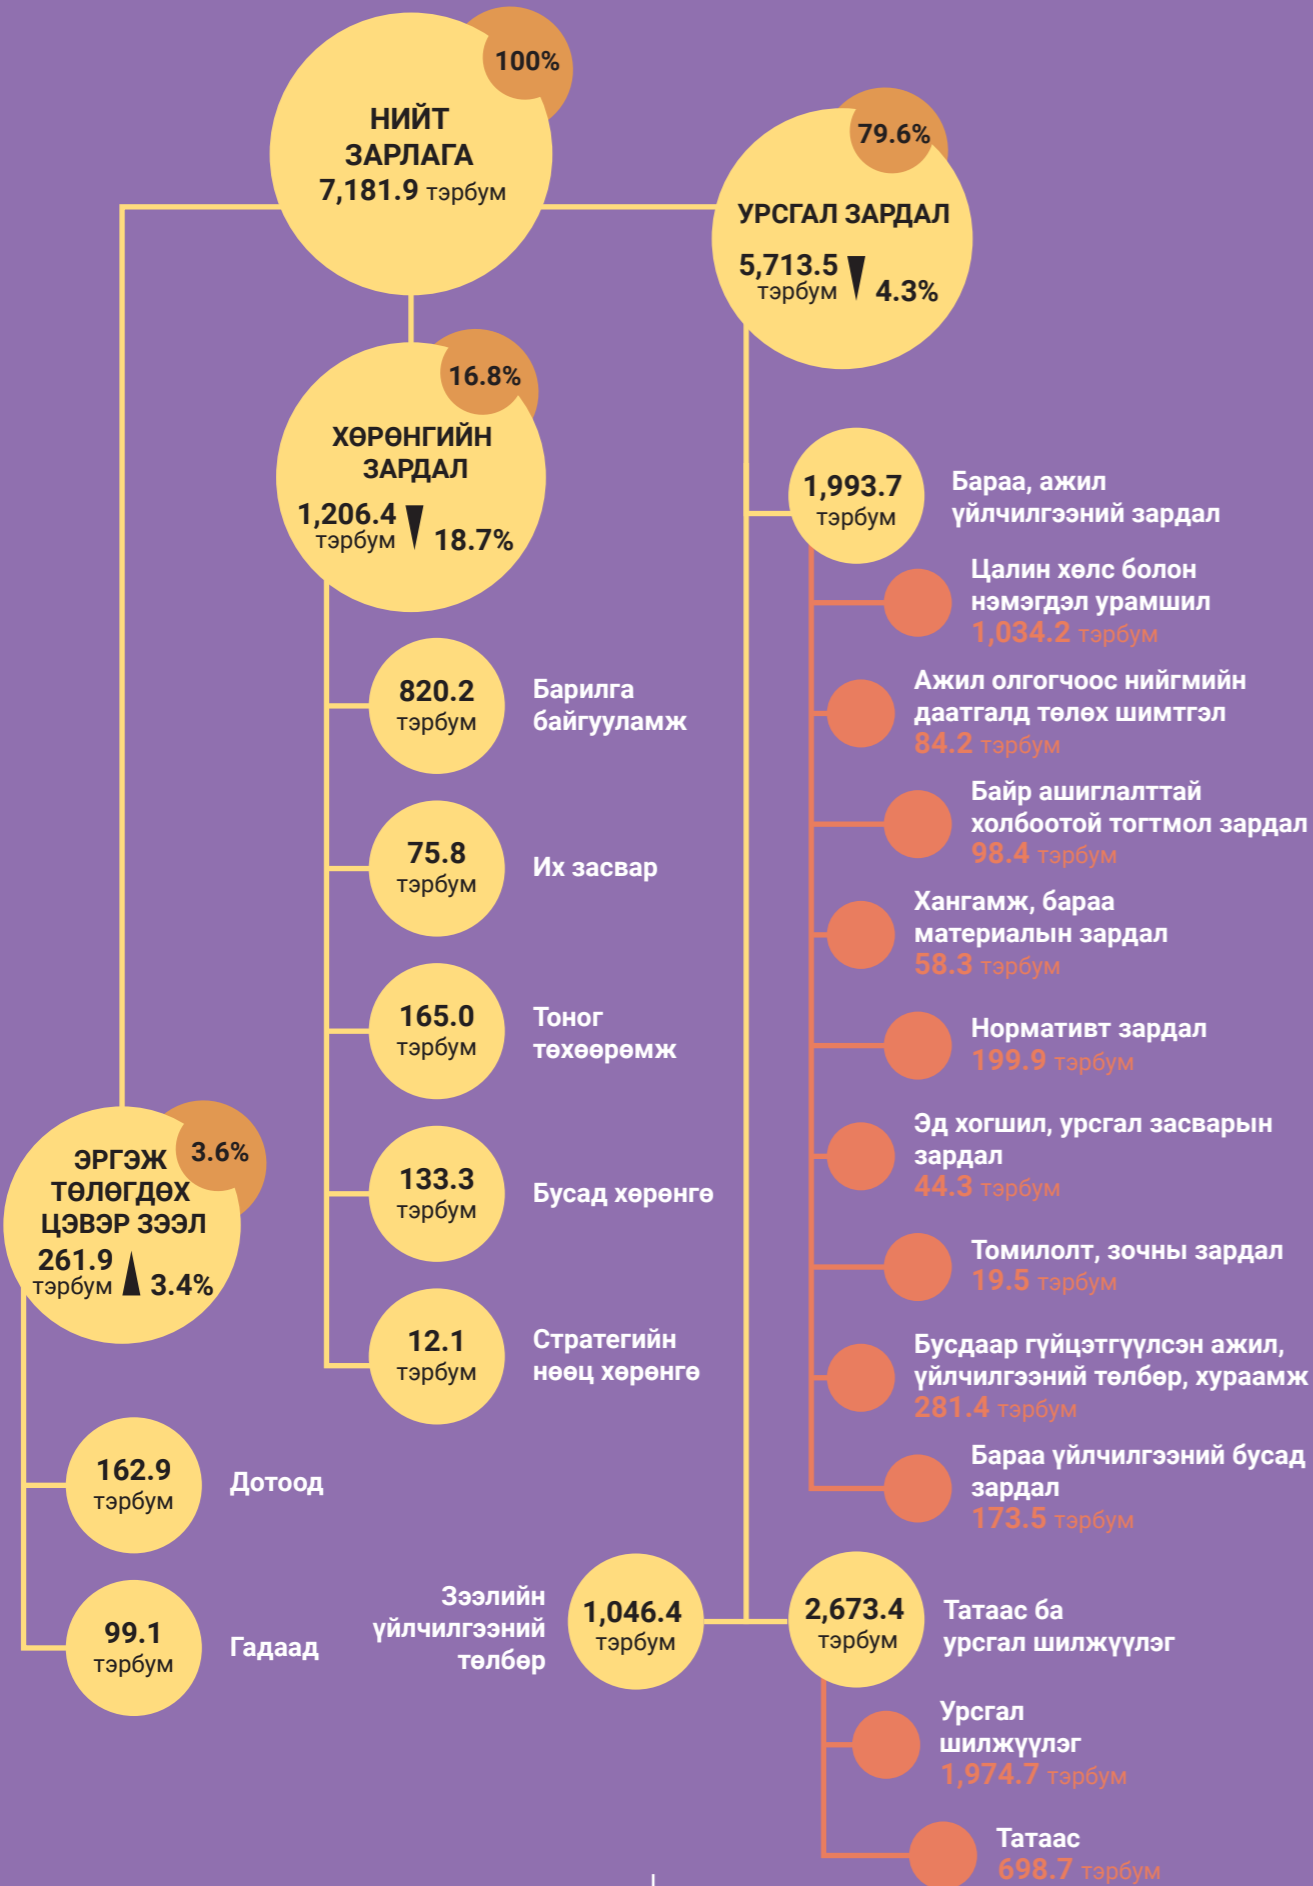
100%
НИЙТ ЗАРЛАГА
7,181.9 тэрбум

79.6%
УРСГАЛ ЗАРДАЛ
5,713.5 тэрбум 4.3%

16.8%
ХӨРӨНГИЙН ЗАРДАЛ
1,206.4 тэрбум 18.7%

1,993.7 тэрбум
Бараа, ажил үйлчилгээний зардал

Цалин хөлс болон нэмэгдэл урамшил
1,034.2 тэрбум

Ажил олгогчоос нийгмийн даатгалд төлөх шимтгэл
84.2 тэрбум

Байр ашиглалттай холбоотой тогтмол зардал
98.4 тэрбум

Хангамж, бараа материалын зардал
58.3 тэрбум

Нормативт зардал
199.9 тэрбум

Эд хогшил, урсгал засварын зардал
44.3 тэрбум

Томилолт, зочны зардал
19.5 тэрбум

Бусдаар гүйцэтгүүлсэн ажил, үйлчилгээний төлбөр, хураамж
281.4 тэрбум

Бараа үйлчилгээний бусад зардал
173.5 тэрбум

820.2 тэрбум
Барилга байгууламж

75.8 тэрбум
Их засвар

165.0 тэрбум
Тоног төхөөрөмж

133.3 тэрбум
Бусад хөрөнгө

12.1 тэрбум
Стратегийн нөөц хөрөнгө

3.6%
ЭРГЭЖ ТӨЛӨГДӨХ ЦЭВЭР ЗЭЭЛ
261.9 тэрбум 3.4%

162.9 тэрбум
Дотоод

99.1 тэрбум
Гадаад

Зээлийн үйлчилгээний төлбөр
1,046.4 тэрбум

2,673.4 тэрбум
Татаас ба урсгал шилжүүлэг

Урсгал шилжүүлэг
1,974.7 тэрбум

Татаас
698.7 тэрбум